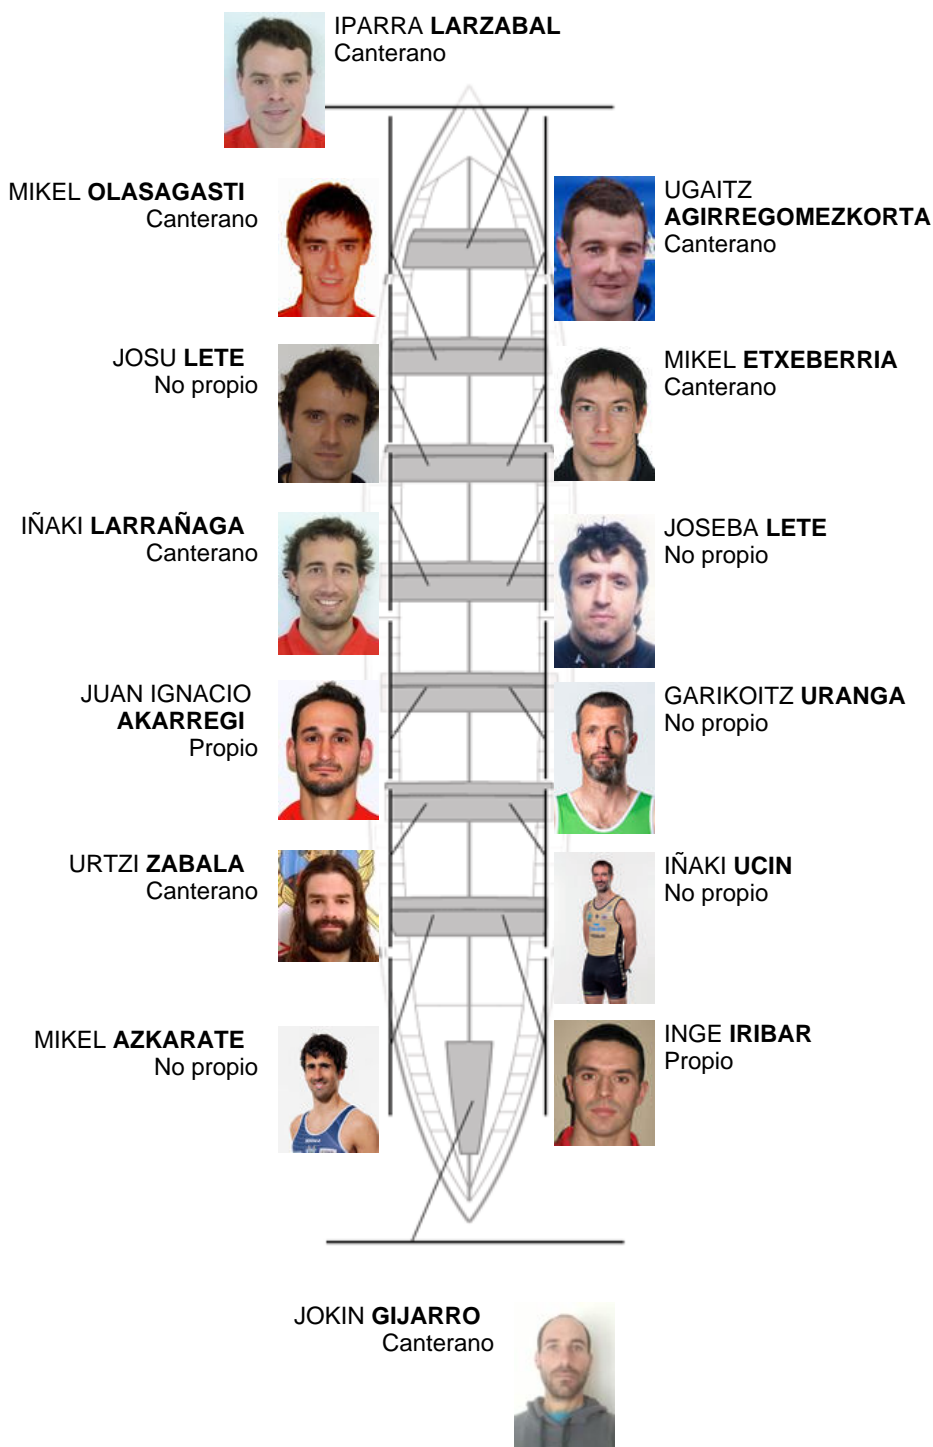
IPARRA **LARZABAL**
Canterano

MIKEL **OLASAGASTI**
Canterano

UGAITZ **AGIRREGOMEZKORTA**
Canterano

JOSU **LETE**
No propio

MIKEL **ETXEBERRIA**
Canterano

IÑAKI **LARRAÑAGA**
Canterano

JOSEBA **LETE**
No propio

JUAN IGNACIO **AKARREGI**
Propio

GARIKOITZ **URANGA**
No propio

URTZI **ZABALA**
Canterano

IÑAKI **UCIN**
No propio

MIKEL **AZKARATE**
No propio

INGE **IRIBAR**
Propio

JOKIN **GIJARRO**
Canterano